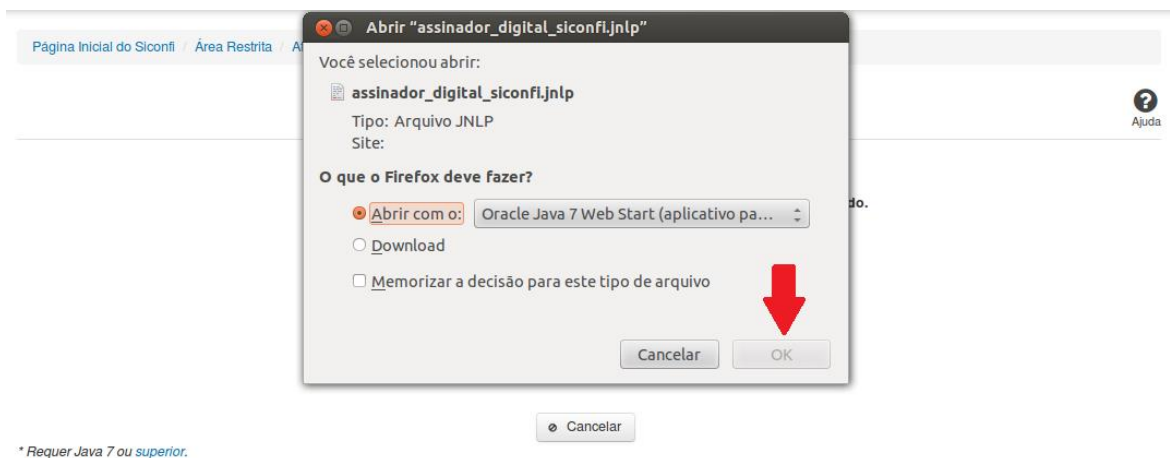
Página Inicial do Siconfi / Área Restrita / A

Abrir "assinador_digital_siconfi.jnlp"

Você selecionou abrir:

assinador_digital_siconfi.jnlp

Tipo: Arquivo JNLP
Site:

O que o Firefox deve fazer?

Abrir com o: Oracle Java 7 Web Start (aplicativo pa...

Download

Memorizar a decisão para este tipo de arquivo

Cancelar OK

Ajuda

do.

Cancelar

* Requer Java 7 ou superior.